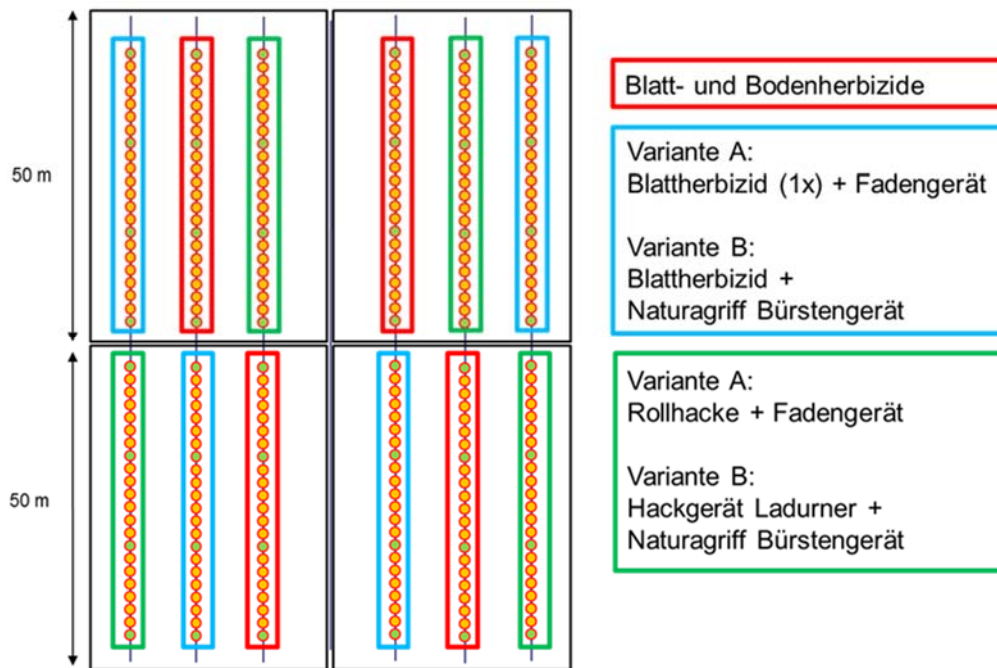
50 m

50 m

Blatt- und Bodenherbizide

Variante A:
Blattherbizid (1x) + Fadengerät

Variante B:
Blattherbizid +
Naturagriff Bürstengerät

Variante A:
Rollhacke + Fadengerät

Variante B:
Hackgerät Ladurner +
Naturagriff Bürstengerät